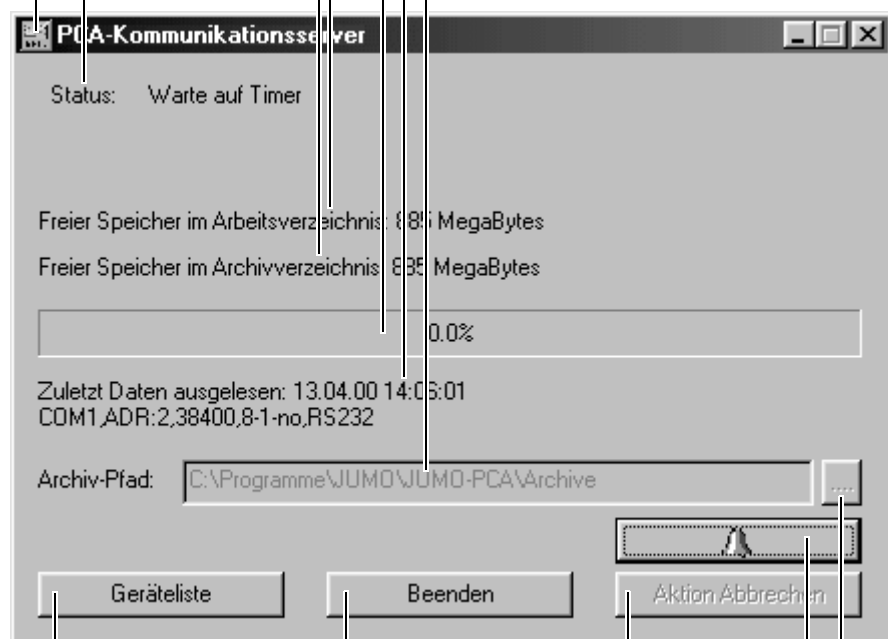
PCA-Kommunikationsserver

Status: Warte auf Timer

Freier Speicher im Arbeitsverzeichnis: 885 MegaBytes

Freier Speicher im Archivverzeichnis: 885 MegaBytes

0.0%

Zuletzt Daten ausgelesen: 13.04.00 14:06:01
COM1,ADR:2,38400,8-1-no,RS232

Archiv-Pfad: C:\Programme\JUMO\JUMO-PCA\Archive ...

Geräteliste Beenden Aktion Abbrechen